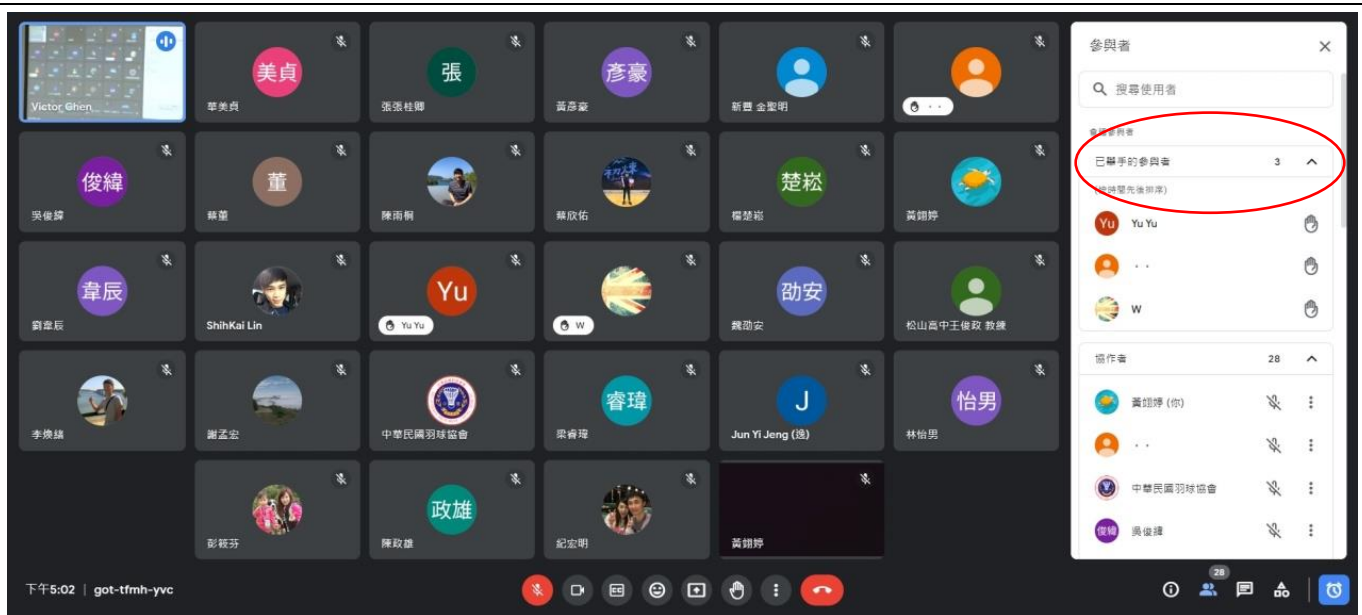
Victor Chen

美貞
華美貞

張
張張桂卿

彥豪
黃彥豪

新豐 金聖明

‧ ‧

俊緯
吳俊緯

董
蔡董

陳雨桐

蔡欣佑

楚崧
楊楚崧

黃鈺婷

韋辰
劉韋辰

ShihKai Lin

Yu
Yu Yu

W

劭安
魏劭安

松山高中王俊政 教練

李煥鑄

謝孟宏

中華民國羽球協會

睿瑋
梁睿瑋

J
Jun Yi Jeng (鄭)

怡男
林怡男

彭筱芬

政雄
陳政雄

紀宏明

黃鈺婷

參與者

搜尋使用者

會議參與者

已舉手的參與者 3

(按時間先後排序)

Yu Yu

‧ ‧

W

協作者 28

黃鈺婷 (你)

‧ ‧

中華民國羽球協會

俊緯 吳俊緯

下午5:02 | got-tfmh-yvc

28